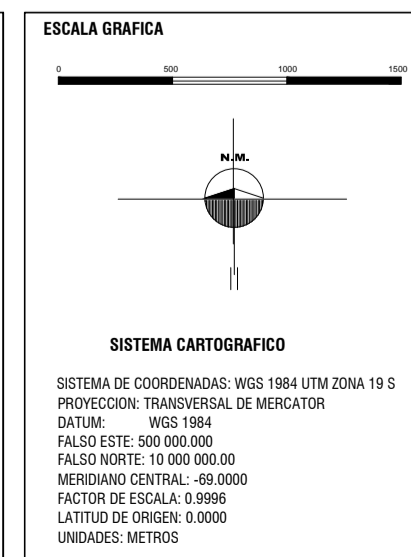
ESCALA GRAFICA

0 500 1000 1500

N.M.

SISTEMA CARTOGRAFICO

SISTEMA DE COORDENADAS: WGS 1984 UTM ZONA 19 S
PROYECCION: TRANSVERSAL DE MERCATOR
DATUM: WGS 1984
FALSO ESTE: 500 000.000
FALSO NORTE: 10 000 000.00
MERIDIANO CENTRAL: -69.0000
FACTOR DE ESCALA: 0.9996
LATITUD DE ORIGEN: 0.0000
UNIDADES: METROS